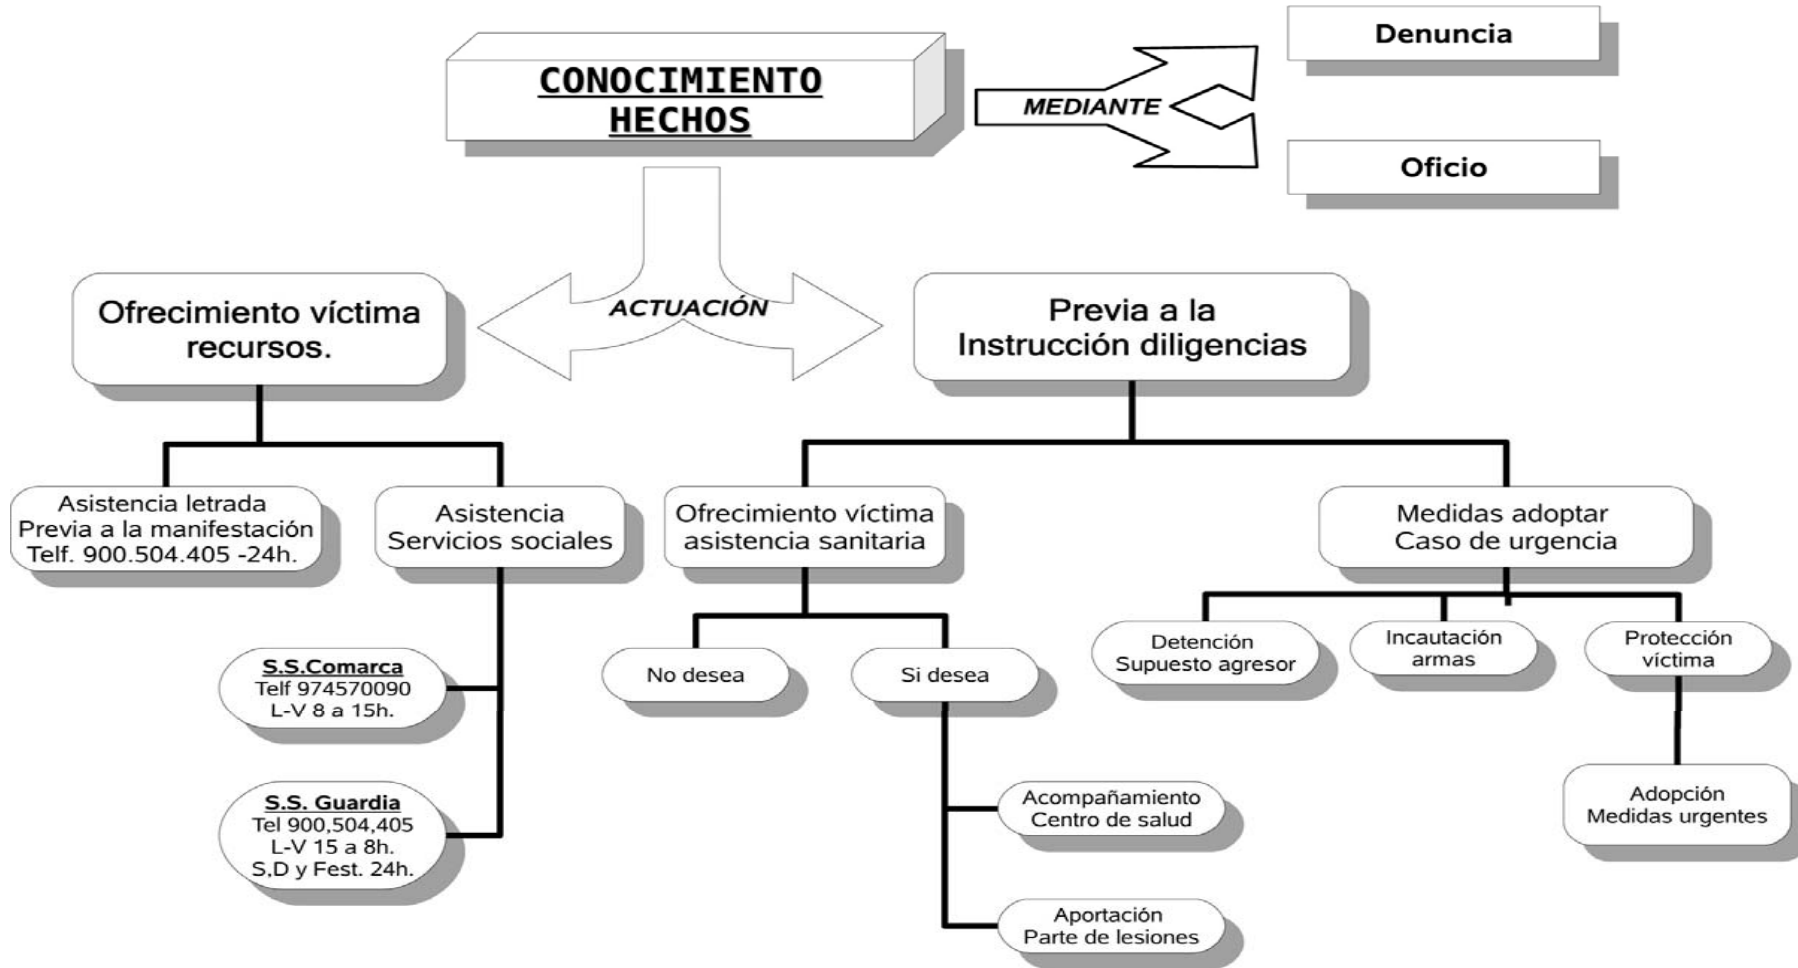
CONOCIMIENTO HECHOS

MEDIANTE

Denuncia

Oficio

ACTUACIÓN

Ofrecimiento víctima recursos.

Previa a la Instrucción diligencias

Asistencia letrada
Previa a la manifestación
Telf. 900.504.405 -24h.

Asistencia
Servicios sociales

S.S.Comarca
Telf 974570090
L-V 8 a 15h.

S.S. Guardia
Tel 900,504,405
L-V 15 a 8h.
S,D y Fest. 24h.

Ofrecimiento víctima asistencia sanitaria

No desea

Si desea

Acompañamiento
Centro de salud

Aportación
Parte de lesiones

Medidas adoptar
Caso de urgencia

Detención
Supuesto agresor

Incautación
armas

Protección
víctima

Adopción
Medidas urgentes